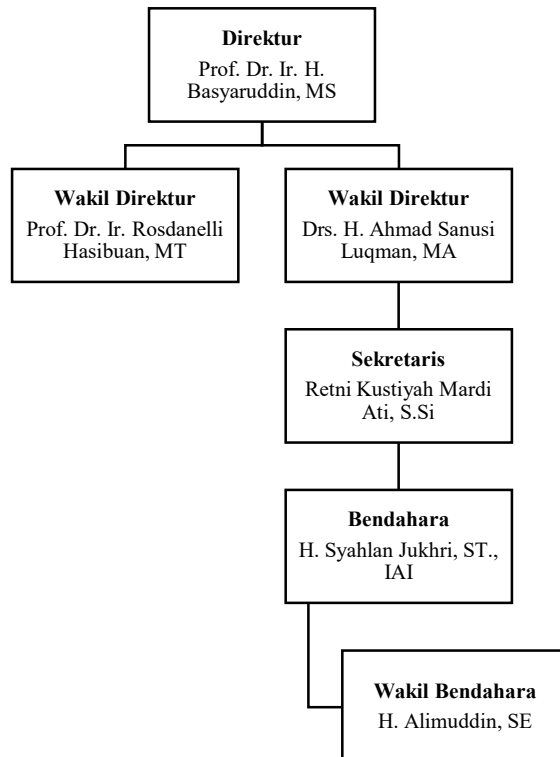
**Direktur**
Prof. Dr. Ir. H. Basyaruddin, MS

**Wakil Direktur**
Prof. Dr. Ir. Rosdanelli Hasibuan, MT

**Wakil Direktur**
Drs. H. Ahmad Sanusi Luqman, MA

**Sekretaris**
Retni Kustiyah Mardi Ati, S.Si

**Bendahara**
H. Syahlan Jukhri, ST., IAI

**Wakil Bendahara**
H. Alimuddin, SE